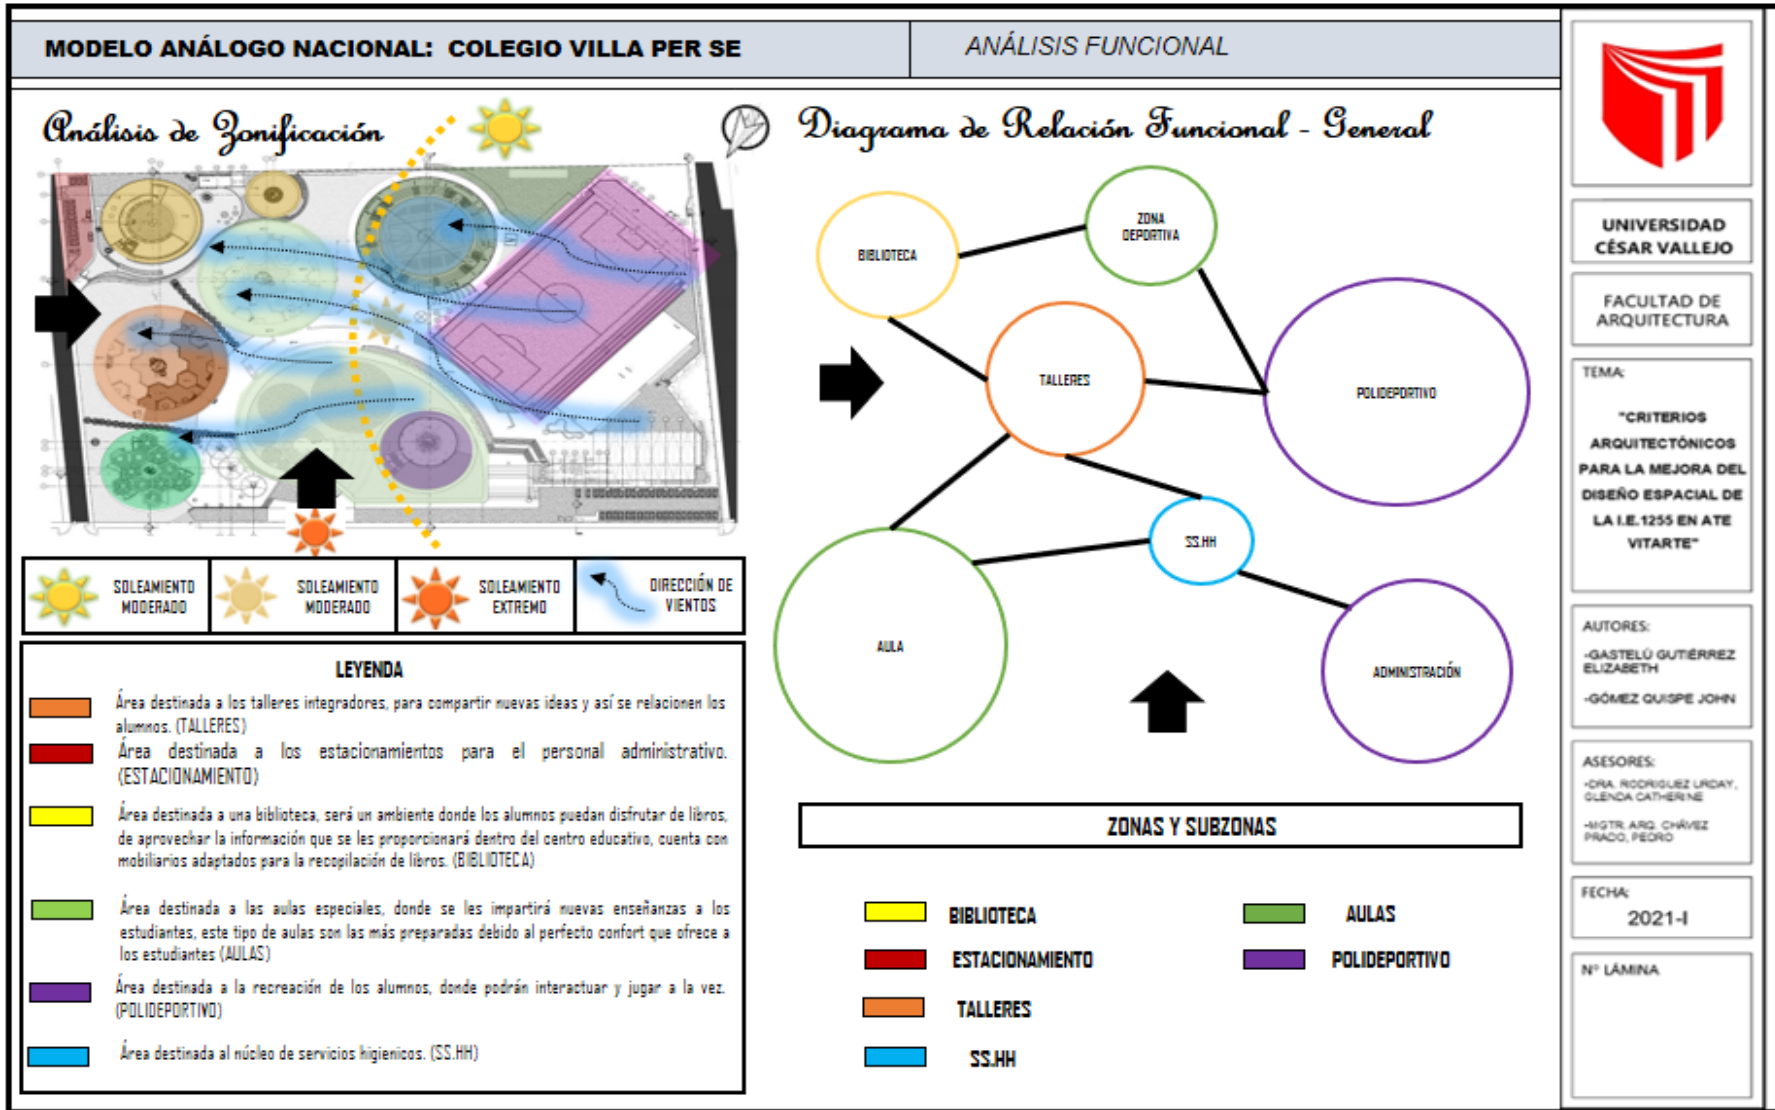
MODELO ANÁLOGO NACIONAL: COLEGIO VILLA PER SE

ANÁLISIS FUNCIONAL

Análisis de Zonificación

Diagrama de Relación Funcional - General

BIBLIOTECA

ZONA DEPORTIVA

TALLERES

POLIDEPORTIVO

SS.HH

AULA

ADMINISTRACIÓN

SOLEAMIENTO MODERADO

SOLEAMIENTO MODERADO

SOLEAMIENTO EXTREMO

DIRECCIÓN DE VIENTOS

LEYENDA

Área destinada a los talleres integradores, para compartir nuevas ideas y así se relacionen los alumnos. (TALLERES)

Área destinada a los estacionamientos para el personal administrativo. (ESTACIONAMIENTO)

Área destinada a una biblioteca, será un ambiente donde los alumnos puedan disfrutar de libros, de aprovechar la información que se les proporcionará dentro del centro educativo, cuenta con mobiliarios adaptados para la recopilación de libros. (BIBLIOTECA)

Área destinada a las aulas especiales, donde se les impartirá nuevas enseñanzas a los estudiantes, este tipo de aulas son las más preparadas debido al perfecto confort que ofrece a los estudiantes (AULAS)

Área destinada a la recreación de los alumnos, donde podrán interactuar y jugar a la vez. (POLIDEPORTIVO)

Área destinada al núcleo de servicios higienicos. (SS.HH)

ZONAS Y SUBZONAS

BIBLIOTECA

AULAS

ESTACIONAMIENTO

POLIDEPORTIVO

TALLERES

SS.HH

UNIVERSIDAD CÉSAR VALLEJO

FACULTAD DE ARQUITECTURA

TEMA:

"CRITERIOS ARQUITECTÓNICOS PARA LA MEJORA DEL DISEÑO ESPACIAL DE LA I.E.1255 EN ATE VITARTE"

AUTORES:

-GASTELÚ GUTIÉRREZ ELIZABETH

-GÓMEZ QUISPE JOHN

ASESORES:

-DRA. RODRIGUEZ URDAY, GLENDA CATHERINE

-MGTR. ARQ. CHÁVEZ PRADO, PEDRO

FECHA:

2021-I

N° LÁMINA